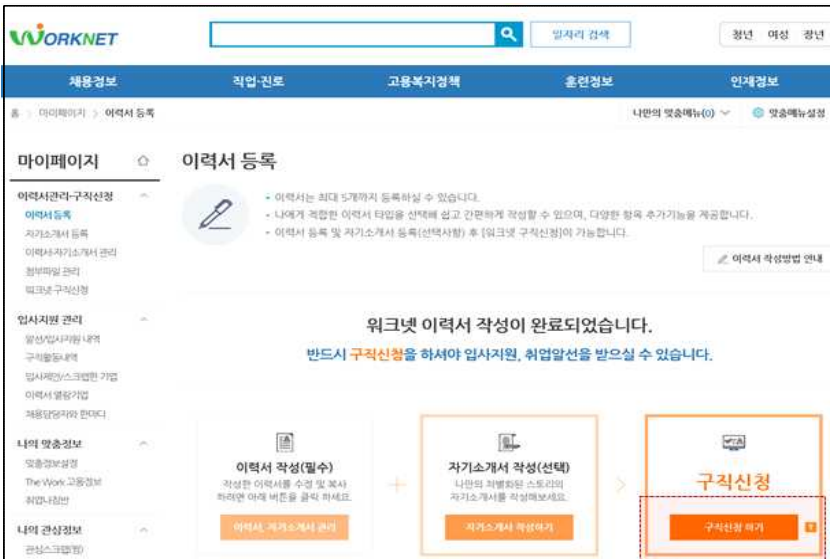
WORKNET

일자리 검색

청년 여성 장년

채용정보 직업·진로 고용복지정책 훈련정보 인재정보

홈 > 마이페이지 > 이력서 등록

나만의 맞춤메뉴(0)

맞춤메뉴설정

마이페이지

이력서관리·구직신청
이력서등록
자기소개서 등록
이력서·자기소개서 관리
첨부파일 관리
워크넷 구직신청

입사지원 관리
알선/입사지원 내역
구직활동내역
입사제안/스크랩한 기업
이력서 열람기업
채용담당자와 판마디

나의 맞춤정보
맞춤정보설정
The Work 고용정보
취업나침반

나의 관심정보
관심스크랩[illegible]

이력서 등록

• 이력서는 최대 5개까지 등록하실 수 있습니다.
• 나에게 적합한 이력서 타입을 선택해 쉽고 간편하게 작성할 수 있으며, 다양한 항목 추가기능을 제공합니다.
• 이력서 등록 및 자기소개서 등록(선택사항) 후 [워크넷 구직신청]이 가능합니다.

이력서 작성방법 안내

워크넷 이력서 작성이 완료되었습니다.

반드시 구직신청을 하셔야 입사지원, 취업알선을 받으실 수 있습니다.

이력서 작성(필수)
작성한 이력서를 수정 및 복사하려면 아래 버튼을 클릭 하세요.
이력서, 자기소개서 관리

자기소개서 작성(선택)
나만의 차별화된 스토리의 자기소개서를 작성해보세요.
자기소개서 작성하기

구직신청
구직신청 하기